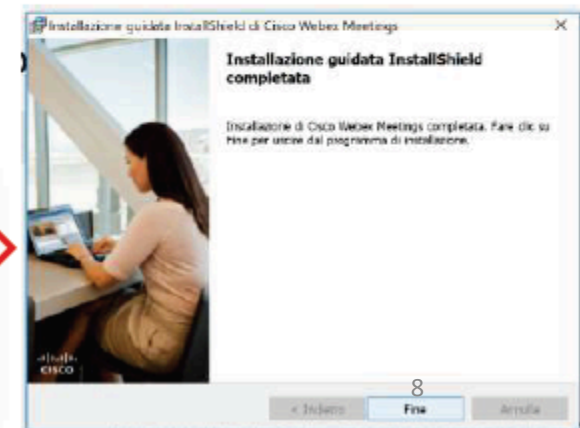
Installazione guidata InstallShield di Cisco Webex Meetings

×

Installazione guidata InstallShield completata

Installazione di Cisco Webex Meetings completata. Fare clic su Fine per uscire dal programma di installazione.

cisco

8

< Indietro

Fine

Annulla